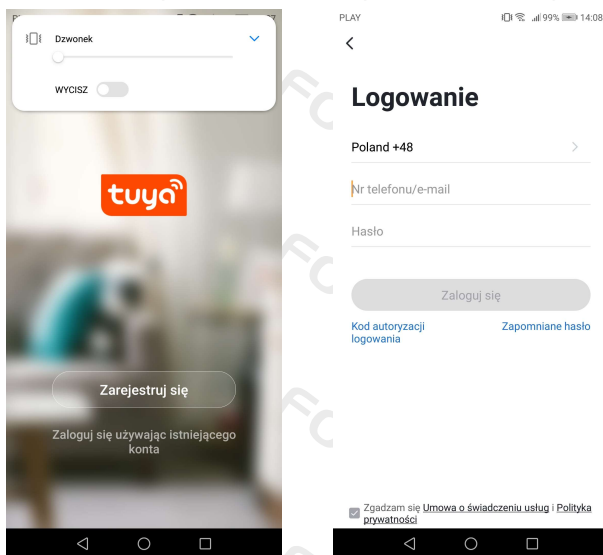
Dzwonek

WYCISZ

tuya

Zarejestruj się

Zaloguj się używając istniejącego konta

PLAY 99% 14:08

Logowanie

Poland +48

Nr telefonu/e-mail

Hasło

Zaloguj się

Kod autoryzacji logowania

Zapomniane hasło

Zgadzam się Umowa o świadczeniu usług i Polityka prywatności